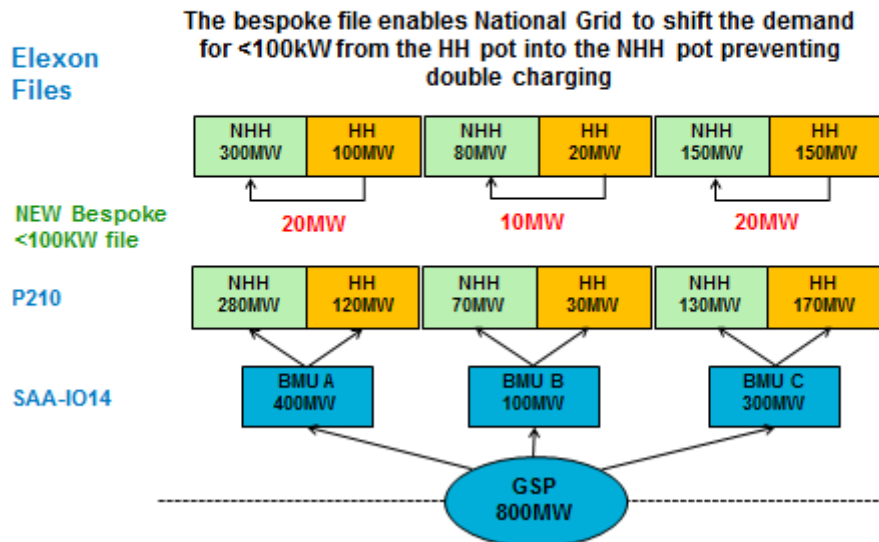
The bespoke file enables National Grid to shift the demand for <100kW from the HH pot into the NHH pot preventing double charging

Elexon Files

| NHH 300MW | HH 100MW | NHH 80MW | HH 20MW | NHH 150MW | HH 150MW |
|---|---|---|---|---|---|

NEW Bespoke <100KW file

20MW

10MW

20MW

P210

| NHH 280MW | HH 120MW | NHH 70MW | HH 30MW | NHH 130MW | HH 170MW |
|---|---|---|---|---|---|

SAA-IO14

BMU A 400MW

BMU B 100MW

BMU C 300MW

GSP 800MW